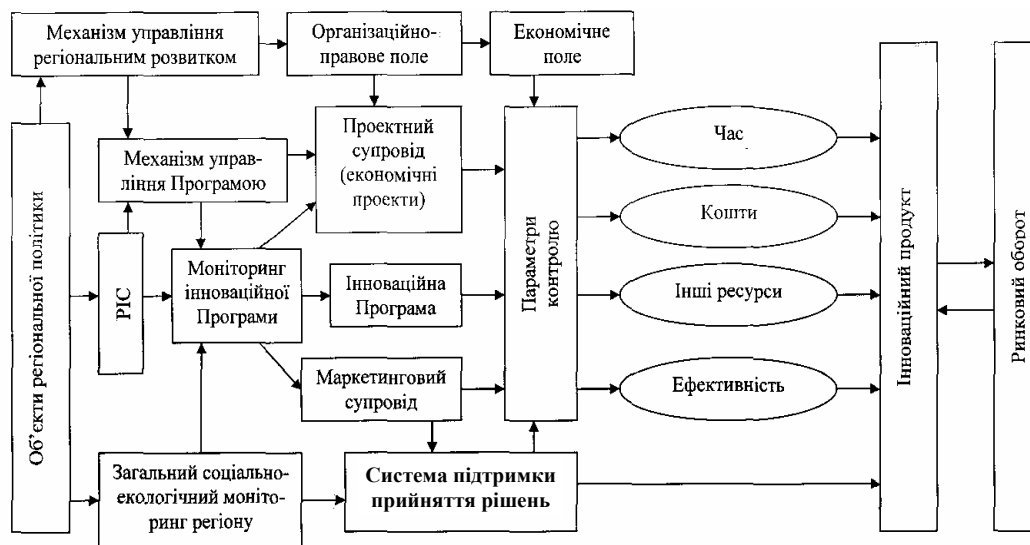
Механізм управління регіональним розвитком

Організаційно-правове поле

Економічне поле

Механізм управління Програмою

Проектний супровід (економічні проекти)

Об'єкти регіональної політики

РІС

Моніторинг інноваційної Програми

Інноваційна Програма

Маркетинговий супровід

Параметри контролю

Час

Кошти

Інші ресурси

Ефективність

Інноваційний продукт

Ринковий оборот

Загальний соціально-екологічний моніторинг регіону

Система підтримки прийняття рішень